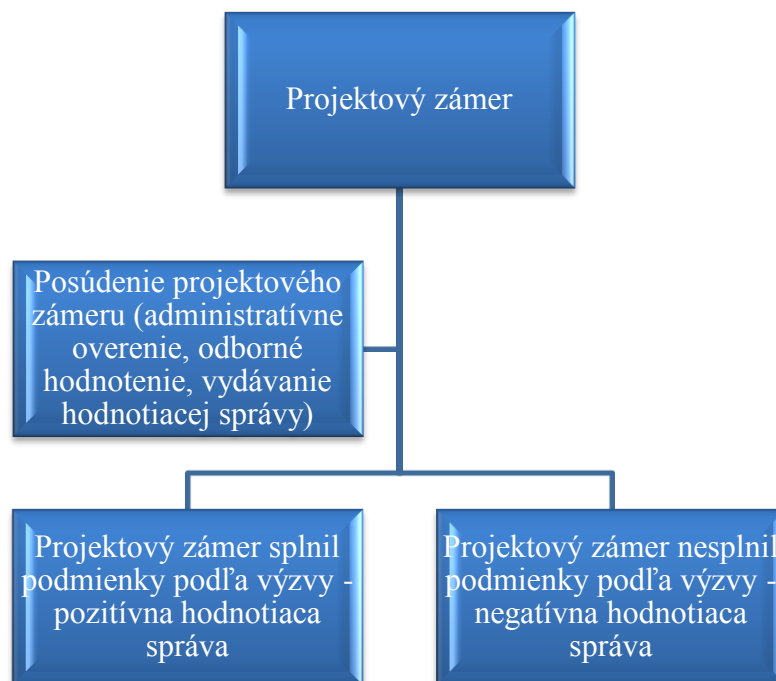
Projektový zámer

Posúdenie projektového zámeru (administratívne overenie, odborné hodnotenie, vydávanie hodnotiacej správy)

Projektový zámer splnil podmienky podľa výzvy - pozitívna hodnotiaca správa

Projektový zámer nesplnil podmienky podľa výzvy - negatívna hodnotiaca správa